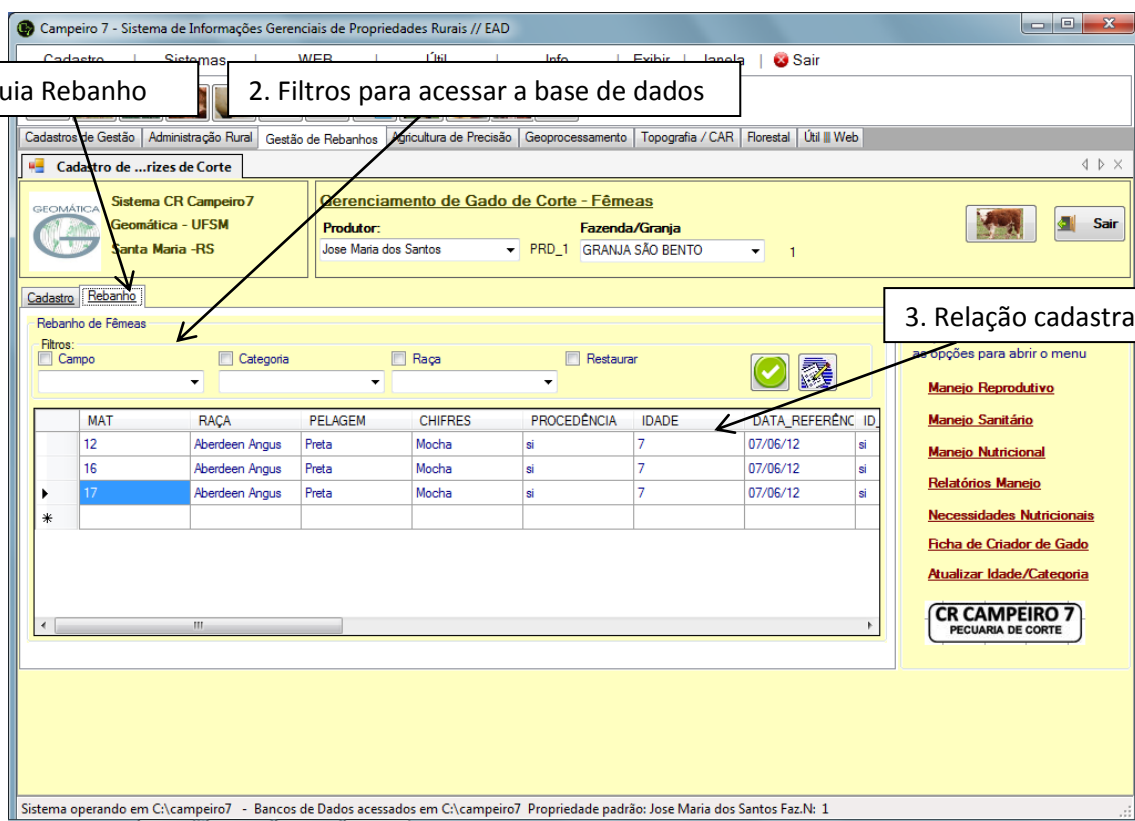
Campeiro 7 - Sistema de Informações Gerenciais de Propriedades Rurais // EAD

Cadastro | Sistemas | WEB | Útil | Info | Exibir | Janela | Sair

uia Rebanho

2. Filtros para acessar a base de dados

Cadastros de Gestão | Administração Rural | Gestão de Rebanhos | Agricultura de Precisão | Geoprocessamento | Topografia / CAR | Florestal | Útil Web

Cadastro de ...rizes de Corte

GEOMÁTICA

Sistema CR Campeiro7
Geomática - UFSM
Santa Maria -RS

Gerenciamento de Gado de Corte - Fêmeas

Produtor:
Jose Maria dos Santos
PRD_1

Fazenda/Granja
GRANJA SÃO BENTO
1

Sair

Cadastro | Rebanho

Rebanho de Fêmeas

Filtros:
Campo
Categoria
Raça
Restaurar

3. Relação cadastra

as opções para abrir o menu

| | MAT | RAÇA | PELAGEM | CHIFRES | PROCEDÊNCIA | IDADE | DATA_REFERÊNC | ID_ |
|---|---|---|---|---|---|---|---|---|
| | 12 | Aberdeen Angus | Preta | Mocha | si | 7 | 07/06/12 | si |
| | 16 | Aberdeen Angus | Preta | Mocha | si | 7 | 07/06/12 | si |
| ▸ | 17 | Aberdeen Angus | Preta | Mocha | si | 7 | 07/06/12 | si |
| * | | | | | | | | |

Manejo Reprodutivo
Manejo Sanitário
Manejo Nutricional
Relatórios Manejo
Necessidades Nutricionais
Ficha de Criador de Gado
Atualizar Idade/Categoria

CR CAMPEIRO 7
PECUARIA DE CORTE

Sistema operando em C:\campeiro7 - Bancos de Dados acessados em C:\campeiro7 Propriedade padrão: Jose Maria dos Santos Faz.N: 1